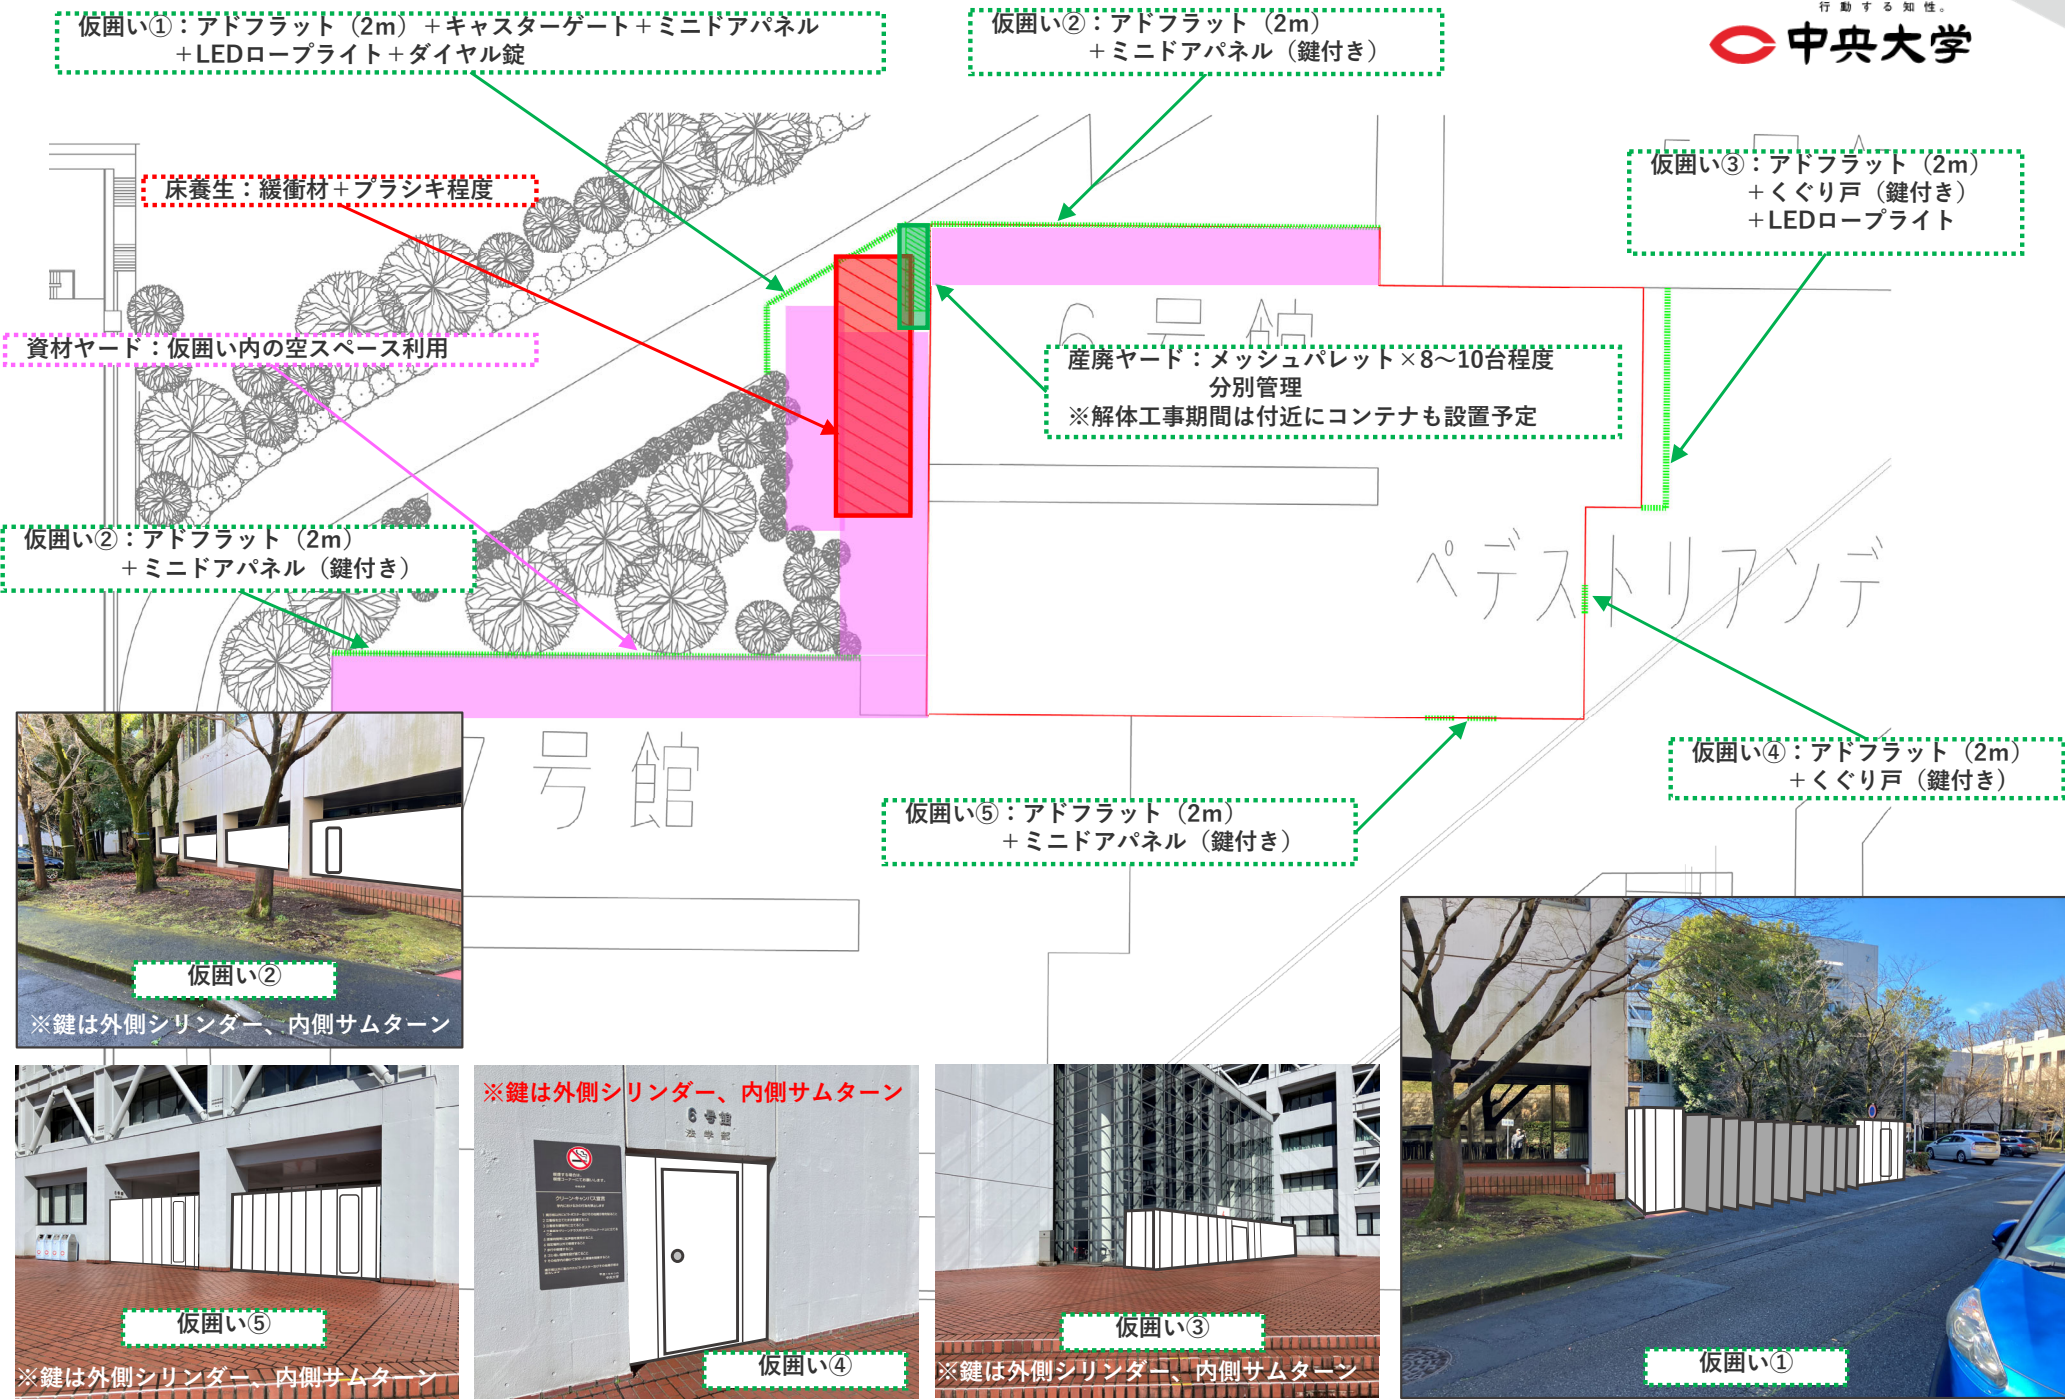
仮囲い①：アドフラット（2m）＋キャスターゲート＋ミニドアパネル＋LEDロープライト＋ダイヤル錠

仮囲い②：アドフラット（2m）＋ミニドアパネル（鍵付き）

行動する知性。
中央大学

床養生：緩衝材＋プラシキ程度

仮囲い③：アドフラット（2m）＋くぐり戸（鍵付き）＋LEDロープライト

資材ヤード：仮囲い内の空スペース利用

6号館

産廃ヤード：メッシュパレット×8～10台程度
分別管理
※解体工事期間は付近にコンテナも設置予定

仮囲い②：アドフラット（2m）＋ミニドアパネル（鍵付き）

ペデストリアンデ

7号館

仮囲い④：アドフラット（2m）＋くぐり戸（鍵付き）

仮囲い⑤：アドフラット（2m）＋ミニドアパネル（鍵付き）

仮囲い②
※鍵は外側シリンダー、内側サムターン

仮囲い⑤
※鍵は外側シリンダー、内側サムターン

※鍵は外側シリンダー、内側サムターン
6号館
法学部
仮囲い④

仮囲い③
※鍵は外側シリンダー、内側サムターン

仮囲い①